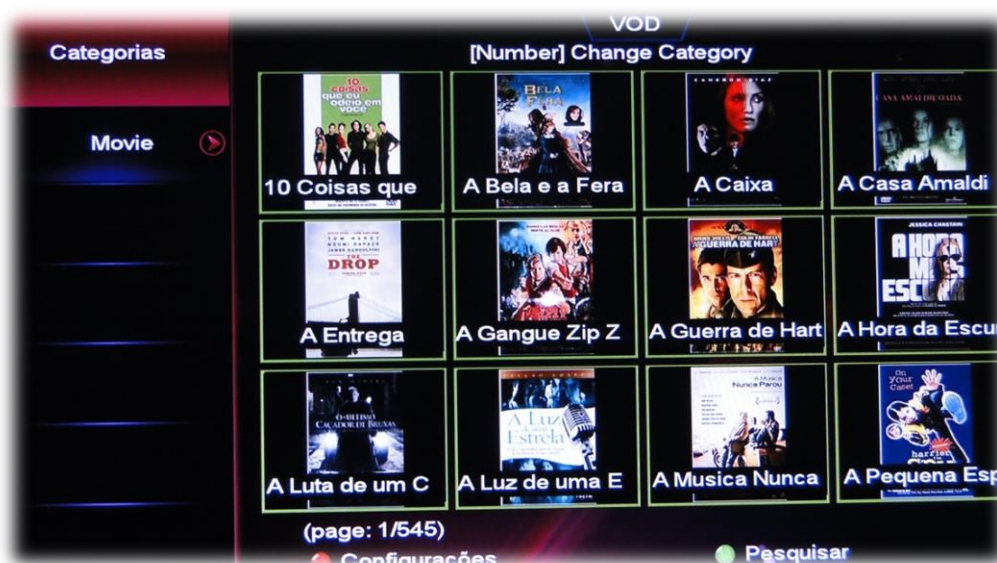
VOD

Categorias

[Number] Change Category

Movie

10 coisas que eu odeio em você

10 Coisas que

Bela e a Fera

A Bela e a Fera

A Caixa

Casa Amaldiçoada

A Casa Amaldi

The Drop

A Entrega

A Gangue Zip Z

A Guerra de Hart

A Guerra de Hart

Jessica Chastain

A Hora Mais Escura

A Hora da Escu

O Último Caçador de Bruxas

A Luta de um C

A Luz de uma Estrela

A Luz de uma E

A Música Nunca Parou

A Musica Nunca

A Pequena Esp

(page: 1/545)

Configurações

Pesquisar